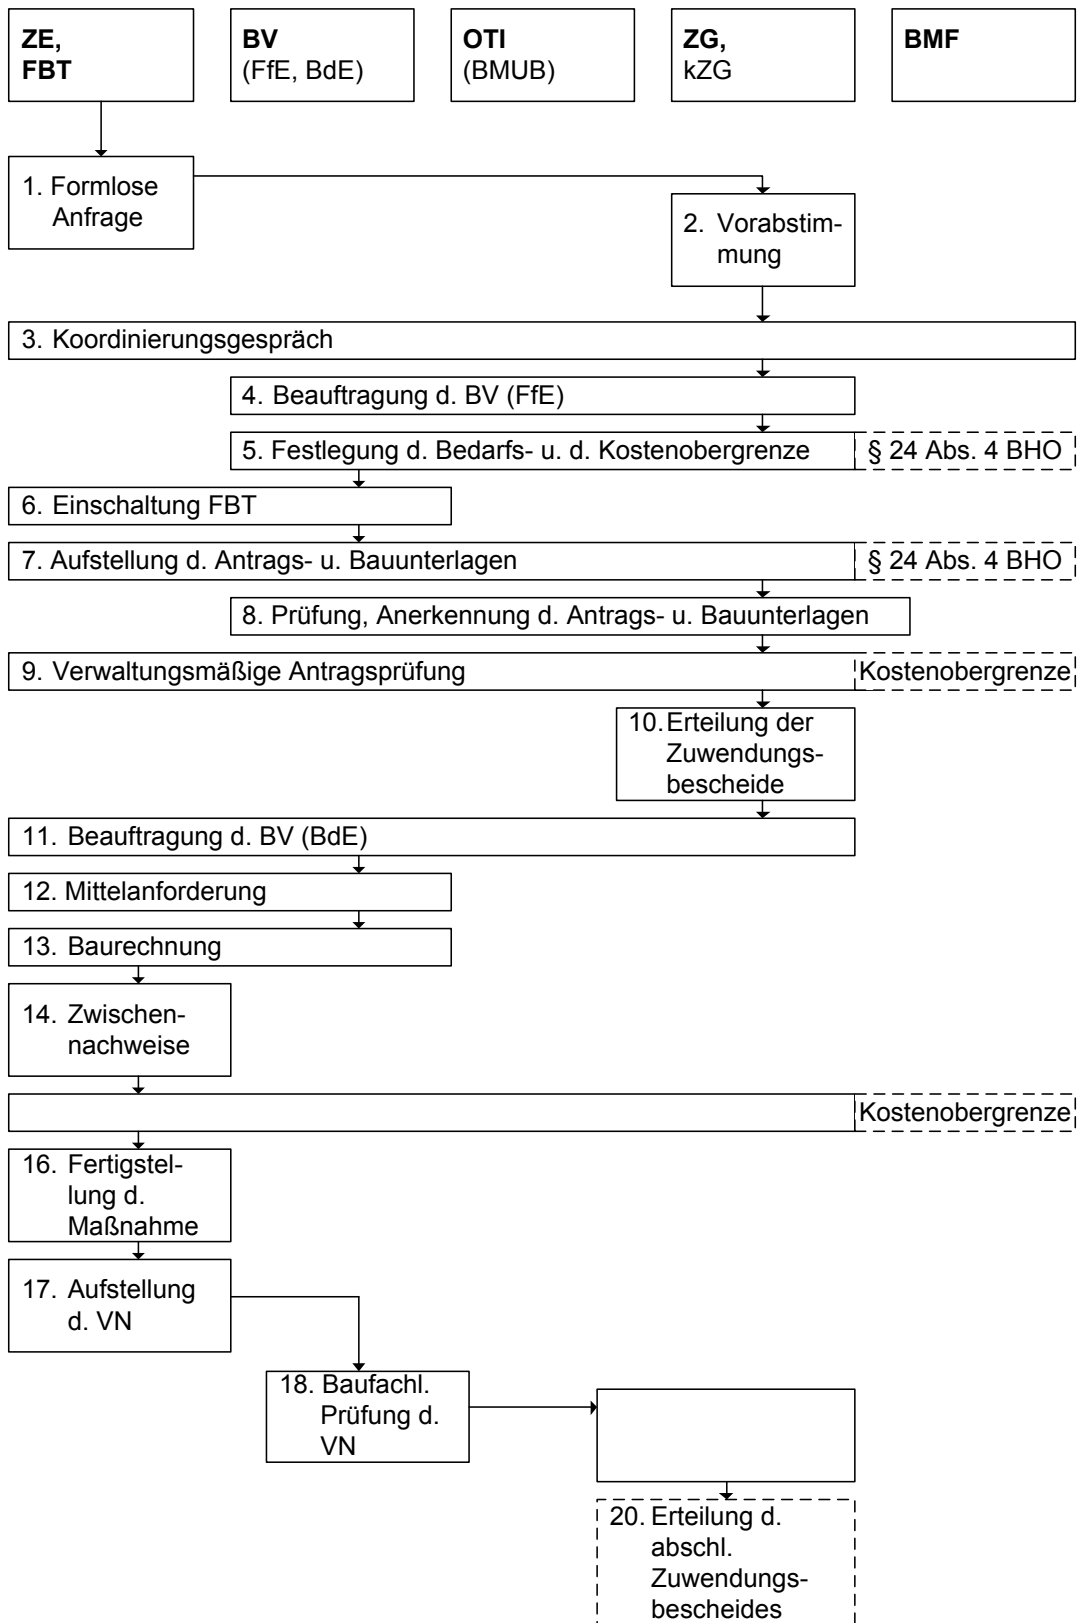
**ZE, FBT**

**BV** (FfE, BdE)

**OTI** (BMUB)

**ZG,** kZG

**BMF**

1. Formlose Anfrage

2. Vorabstimmung

3. Koordinierungsgespräch

4. Beauftragung d. BV (FfE)

5. Festlegung d. Bedarfs- u. d. Kostenobergrenze

§ 24 Abs. 4 BHO

6. Einschaltung FBT

7. Aufstellung d. Antrags- u. Bauunterlagen

§ 24 Abs. 4 BHO

8. Prüfung, Anerkennung d. Antrags- u. Bauunterlagen

9. Verwaltungsmäßige Antragsprüfung

Kostenobergrenze

10. Erteilung der Zuwendungsbescheide

11. Beauftragung d. BV (BdE)

12. Mittelanforderung

13. Baurechnung

14. Zwischennachweise

Kostenobergrenze

16. Fertigstellung d. Maßnahme

17. Aufstellung d. VN

18. Baufachl. Prüfung d. VN

20. Erteilung d. abschl. Zuwendungsbescheides